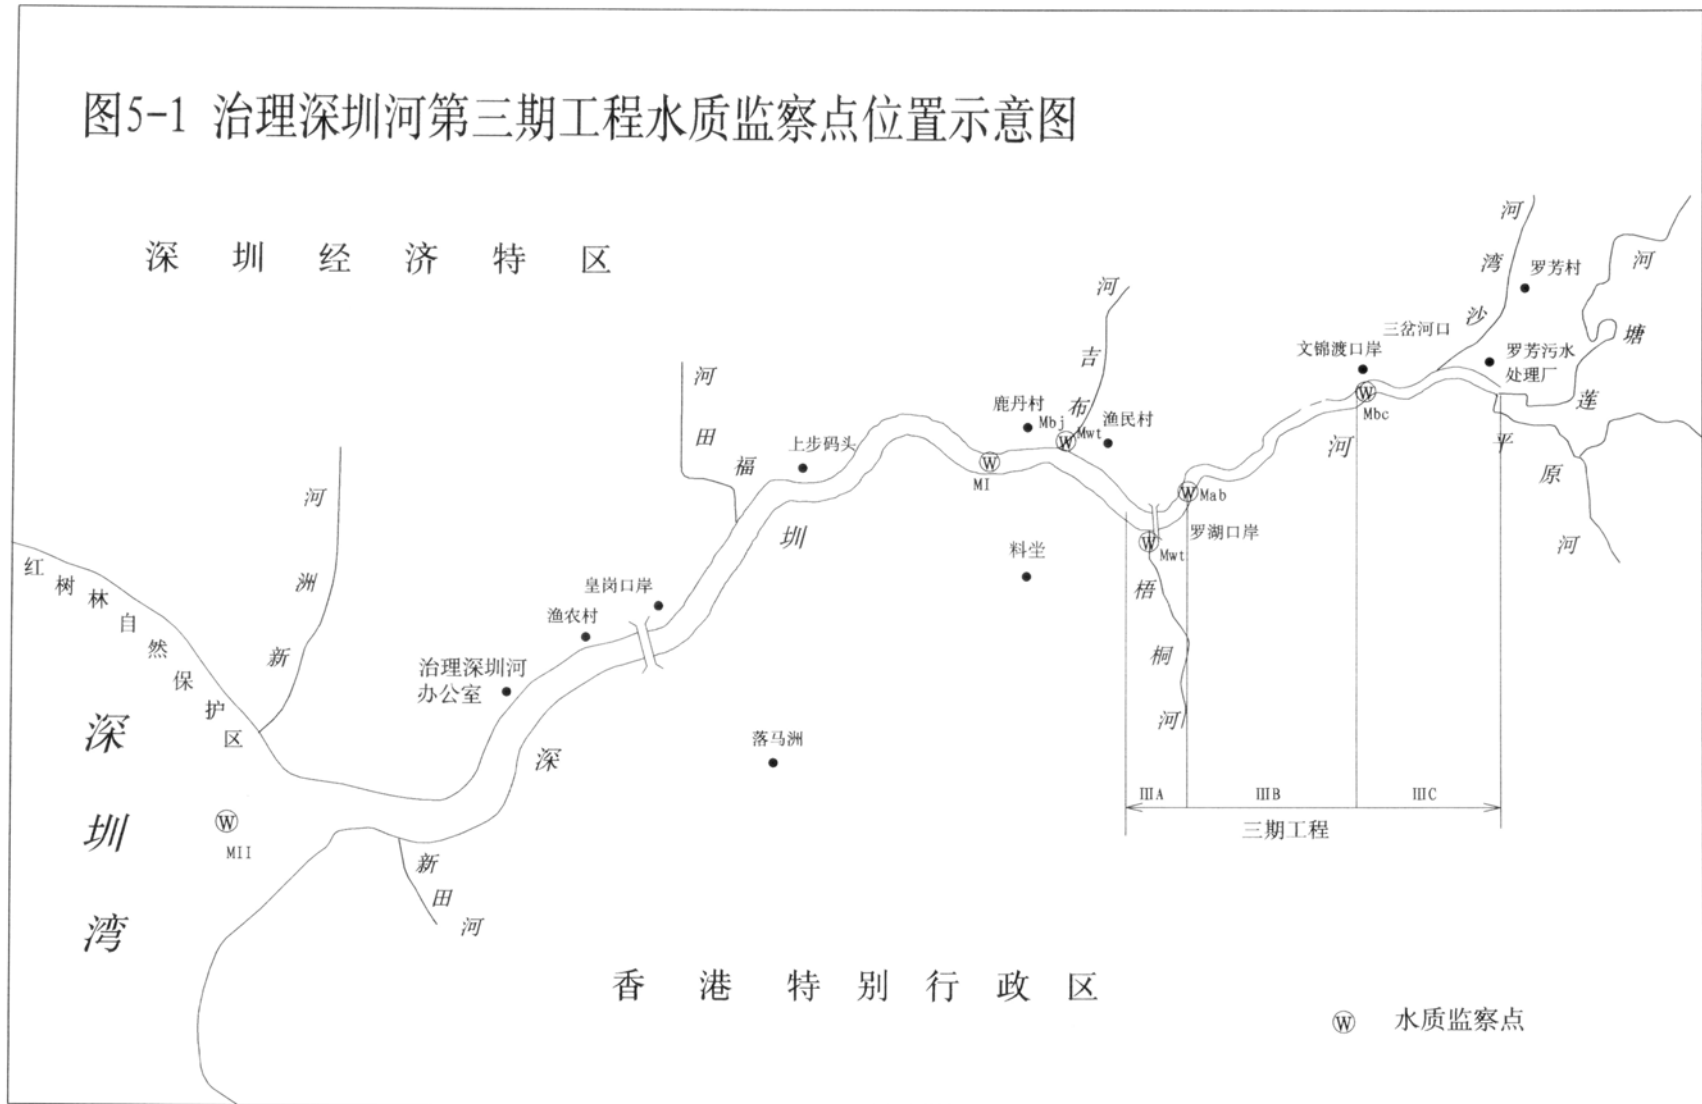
图5-1 治理深圳河第三期工程水质监察点位置示意图

深 圳 经 济 特 区

河 湾 沙

罗芳村

河 塘 莲

三岔河口

罗芳污水处理厂

文锦渡口岸

河 吉 布

鹿丹村

Mbj

Mwt

渔民村

Mbc

河 田 福

上步码头

MI

Mab

罗湖口岸

Mwt

平 原 河

河

圳

料坐

梧 桐 河

河 洲 新

红 树 林 自 然 保 护 区

皇岗口岸

渔农村

治理深圳河办公室

落马洲

深

深 圳 湾

MII

新 田 河

IIIA

IIIB

IIIC

三期工程

香 港 特 别 行 政 区

Ⓦ 水质监察点